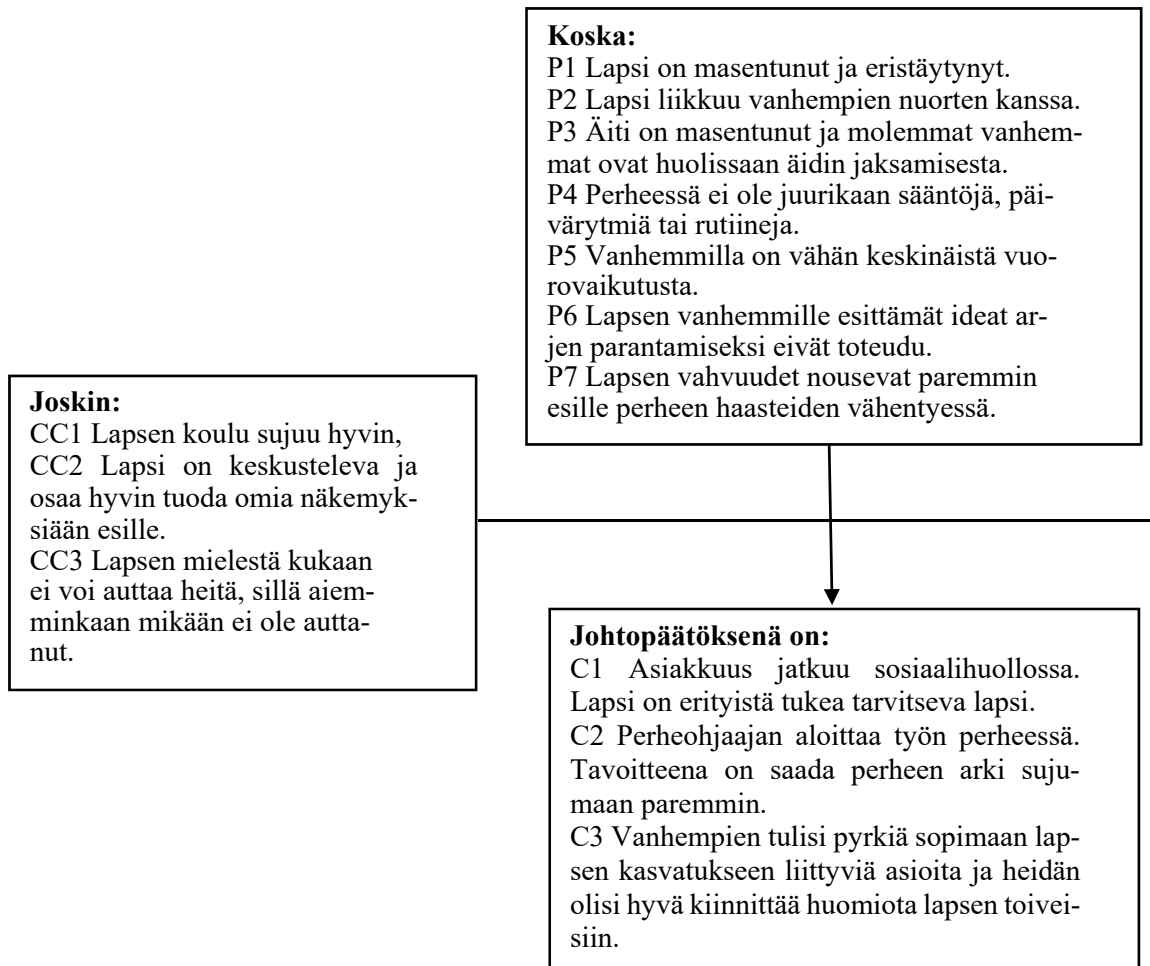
**Koska:**
P1 Lapsi on masentunut ja eristäytynyt.
P2 Lapsi liikkuu vanhempien nuorten kanssa.
P3 Äiti on masentunut ja molemmat vanhemmat ovat huolissaan äidin jaksamisesta.
P4 Perheessä ei ole juurikaan sääntöjä, päivärytmiä tai rutiineja.
P5 Vanhemmilla on vähän keskinäistä vuorovaikutusta.
P6 Lapsen vanhemmille esittämät ideat arjen parantamiseksi eivät toteudu.
P7 Lapsen vahvuudet nousevat paremmin esille perheen haasteiden vähentyessä.

**Joskin:**
CC1 Lapsen koulu sujuu hyvin,
CC2 Lapsi on keskusteleva ja osaa hyvin tuoda omia näkemyksiään esille.
CC3 Lapsen mielestä kukaan ei voi auttaa heitä, sillä aiemminkaan mikään ei ole auttanut.

**Johtopäätöksenä on:**
C1 Asiakkuus jatkuu sosiaalihuollossa. Lapsi on erityistä tukea tarvitseva lapsi.
C2 Perheohjaajan aloittaa työn perheessä. Tavoitteena on saada perheen arki sujumaan paremmin.
C3 Vanhempien tulisi pyrkiä sopimaan lapsen kasvatukseen liittyviä asioita ja heidän olisi hyvä kiinnittää huomiota lapsen toiveisiin.